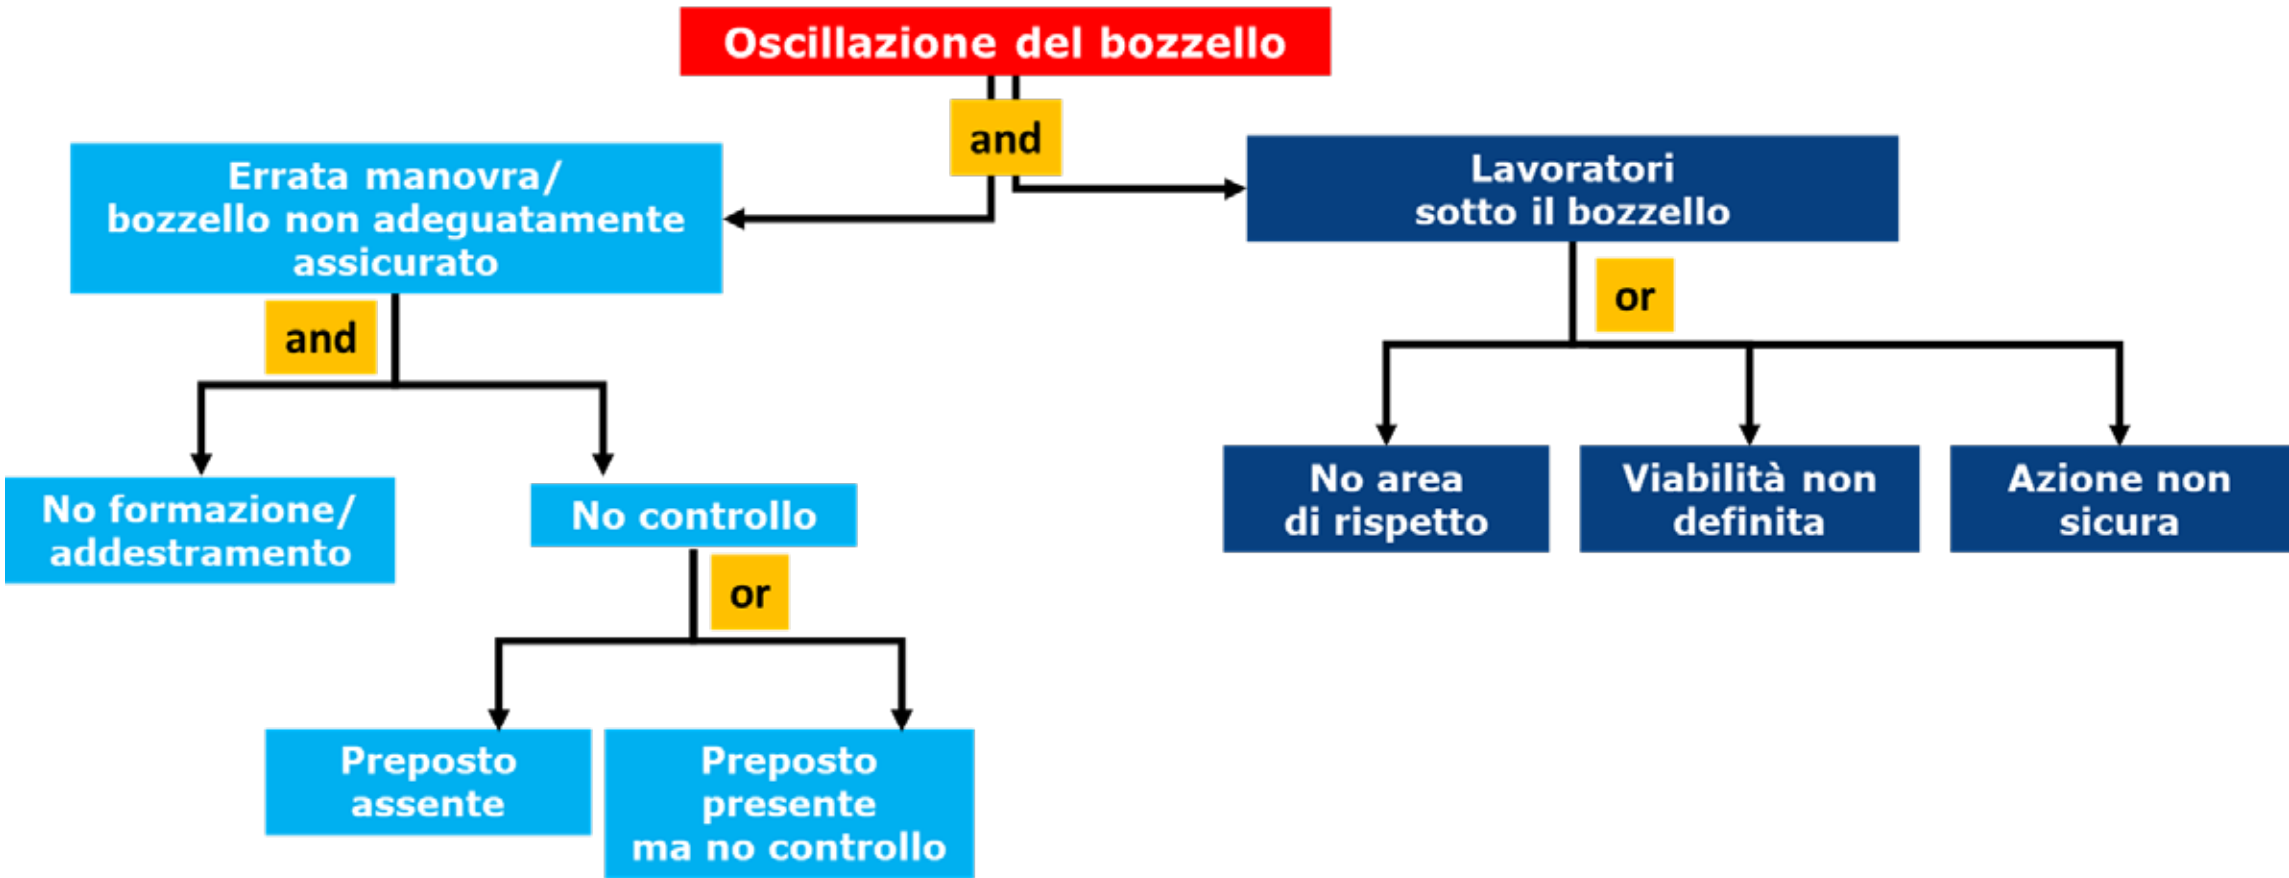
Oscillazione del bozzello

and

Errata manovra/ bozzello non adeguatamente assicurato

Lavoratori sotto il bozzello

and

or

No formazione/ addestramento

No controllo

or

Preposto assente

Preposto presente ma no controllo

No area di rispetto

Viabilità non definita

Azione non sicura